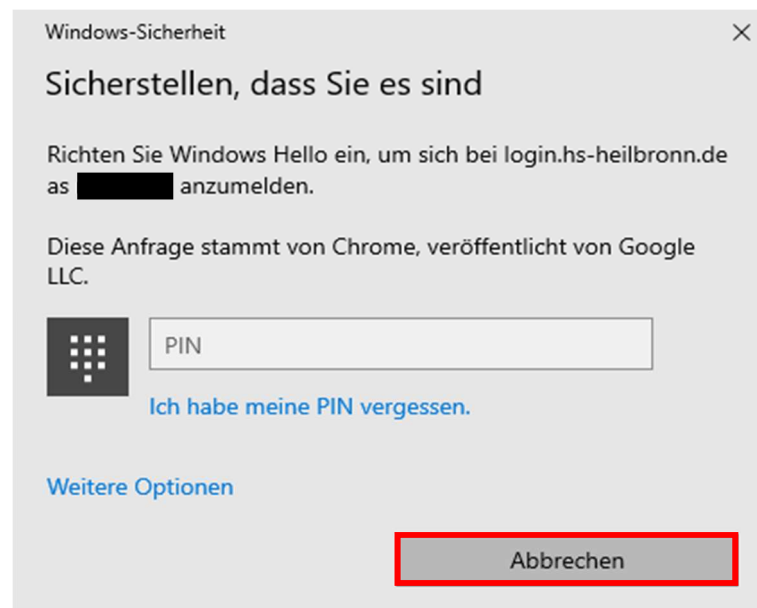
Windows-Sicherheit ×

Sicherstellen, dass Sie es sind

Richten Sie Windows Hello ein, um sich bei login.hs-heilbronn.de as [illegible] anzumelden.

Diese Anfrage stammt von Chrome, veröffentlicht von Google LLC.

PIN

Ich habe meine PIN vergessen.

Weitere Optionen

Abbrechen